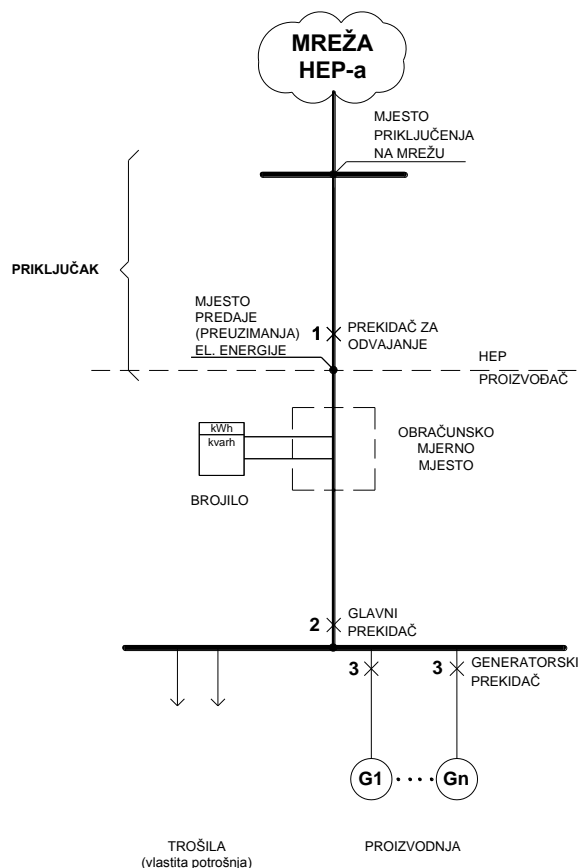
MREŽA HEP-a

MJESTO PRIKLJUČENJA NA MREŽU

PRIKLJUČAK

MJESTO PREDAJE (PREUZIMANJA) EL. ENERGIJE

1

PREKIDAČ ZA ODVAJANJE

HEP

PROIZVOĐAČ

kWh

kvarh

OBRAČUNSKO MJERNO MJESTO

BROJILO

2

GLAVNI PREKIDAČ

3

3

GENERATORSKI PREKIDAČ

G1

Gn

TROŠILA (vlastita potrošnja)

PROIZVODNJA